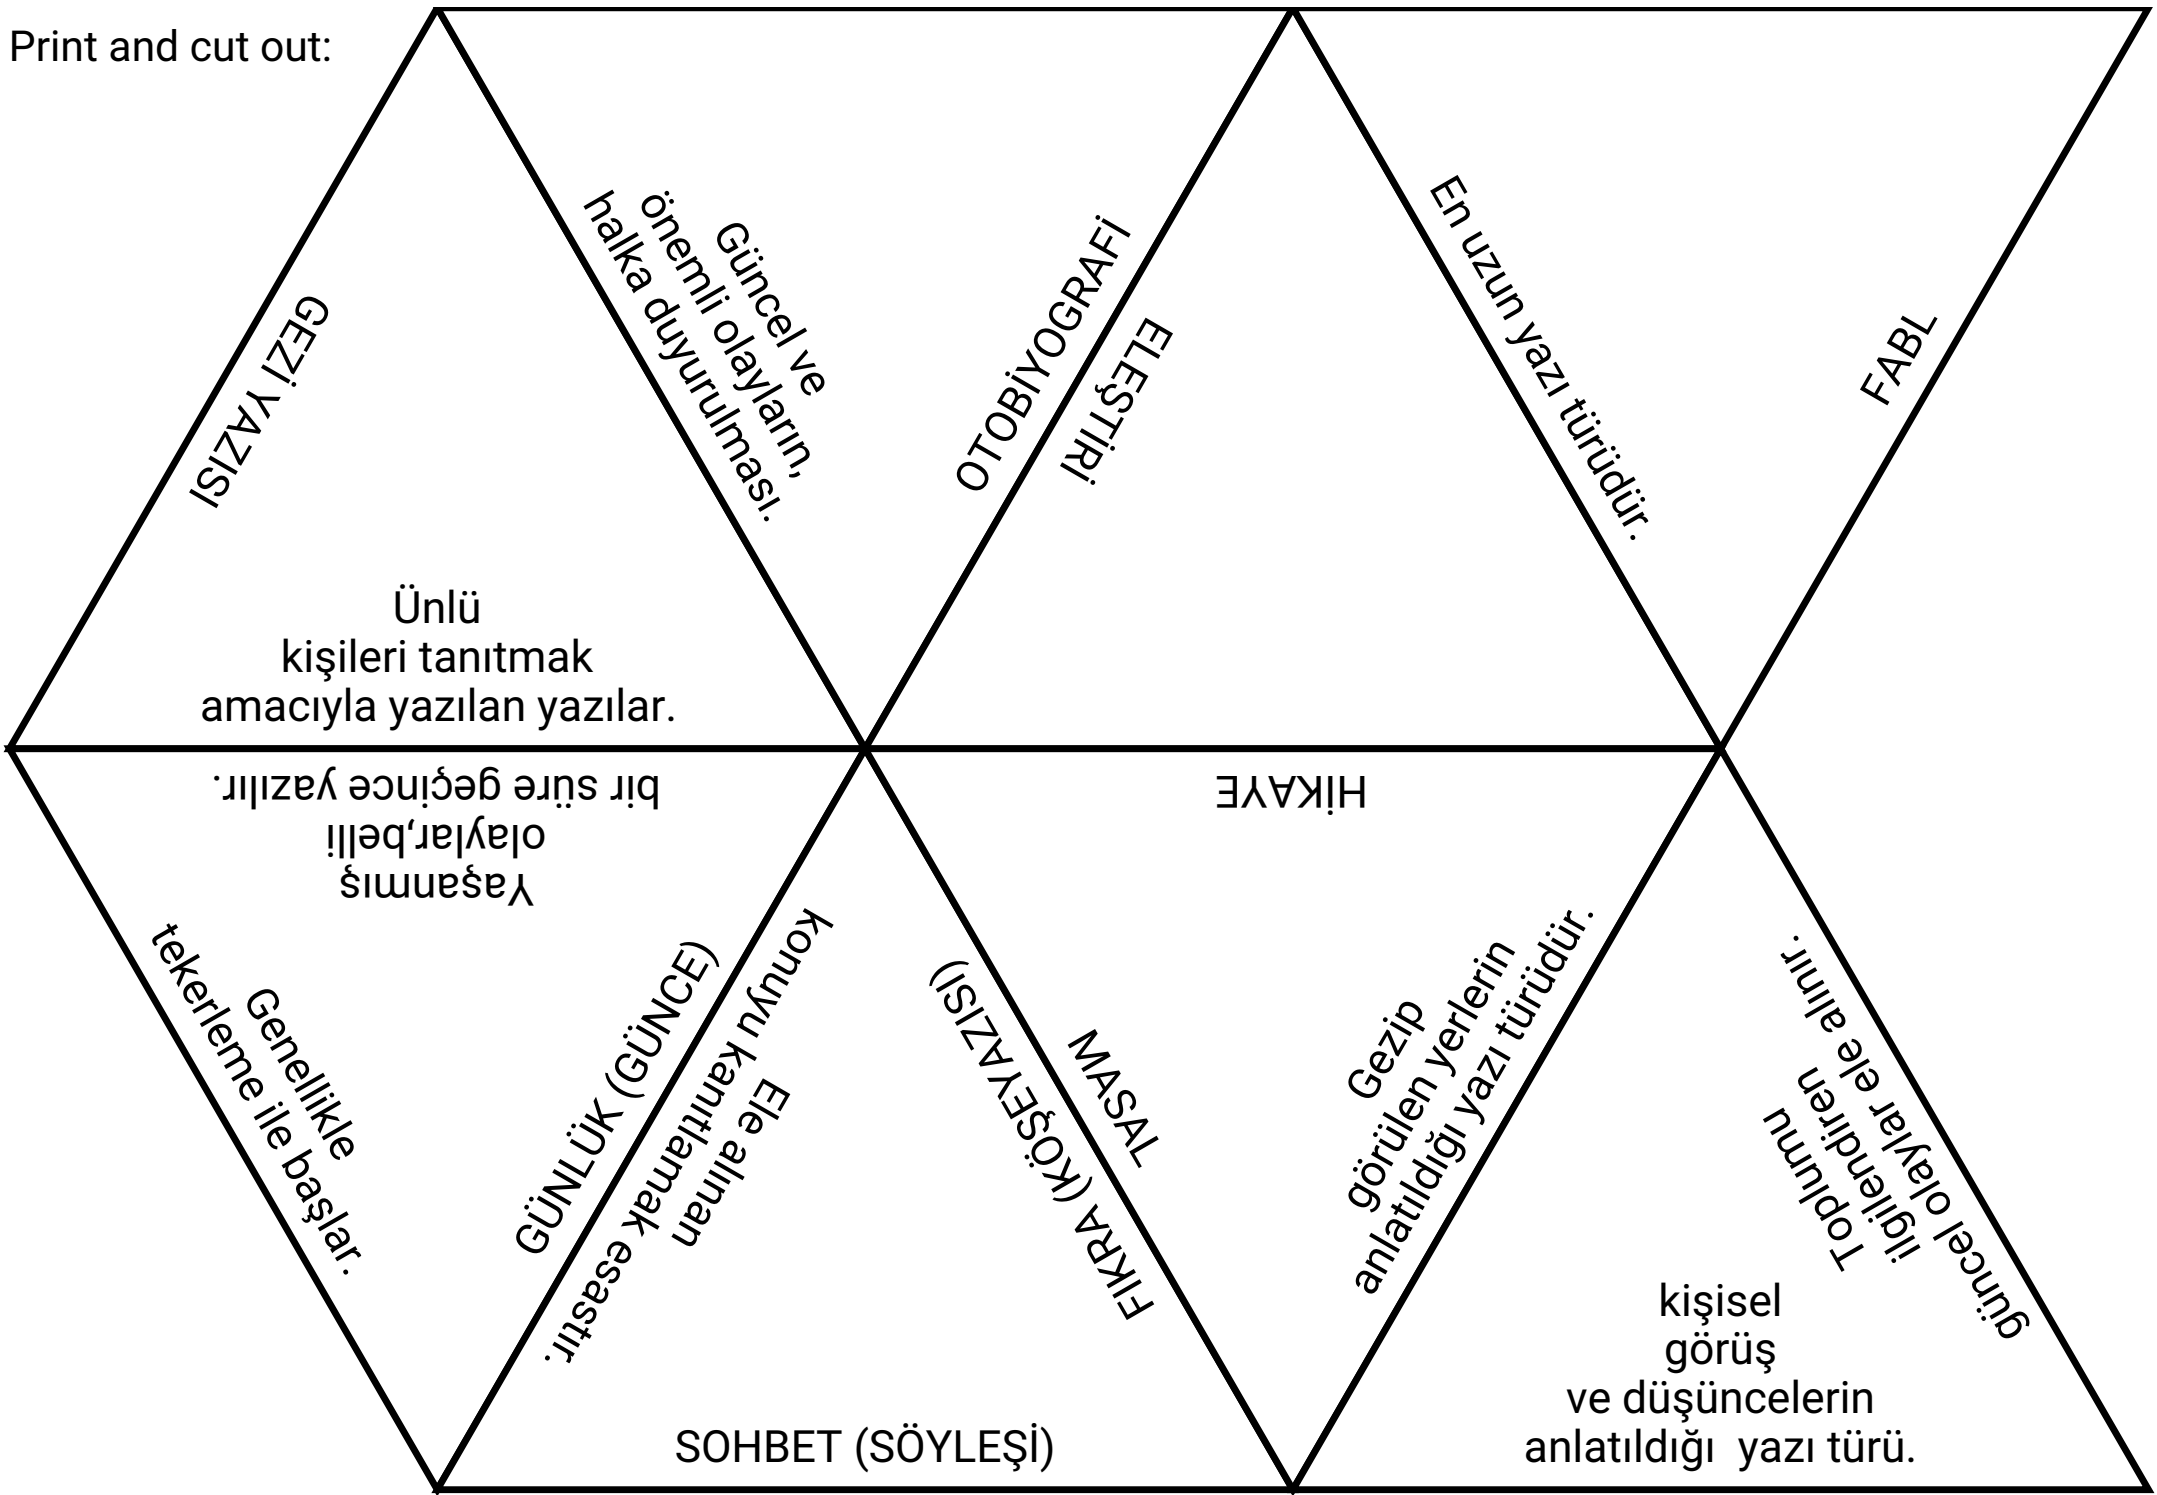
Print and cut out:

GEZİ YAZISI

Güncel ve önemli olayların, halka duyurulması.

OTOBİYOGRAFİ

ELEŞTİRİ

En uzun yazı türüdür.

FABL

Ünlü kişileri tanıtmak amacıyla yazılan yazılar.

Yaşanmış olaylar,belli bir süre geçince yazılır.

HİKAYE

Genellikle tekerleme ile başlar.

GÜNLÜK (GÜNCE)

Konuyu kanıtlamak esastır.

Ele alınan

FIKRA (KÖŞEYAZISI)

MASAL

Gezip görülen yerlerin anlatıldığı yazı türüdür.

Toplumu ilgilendiren güncel olaylar ele alınır.

kişisel görüş ve düşüncelerin anlatıldığı yazı türü.

SOHBET (SÖYLEŞİ)